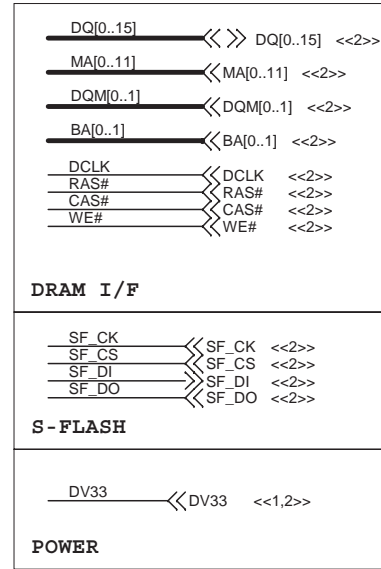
DQ[0..15]
DQ[0..15] <<2>>

MA[0..11]
MA[0..11] <<2>>

DQM[0..1]
DQM[0..1] <<2>>

BA[0..1]
BA[0..1] <<2>>

DCLK
RAS#
CAS#
WE#
DCLK <<2>>
RAS# <<2>>
CAS# <<2>>
WE# <<2>>

DRAM I/F

SF_CK
SF_CS
SF_DI
SF_DO
SF_CK <<2>>
SF_CS <<2>>
SF_DI <<2>>
SF_DO <<2>>

S-FLASH

DV33
DV33 <<1,2>>

POWER